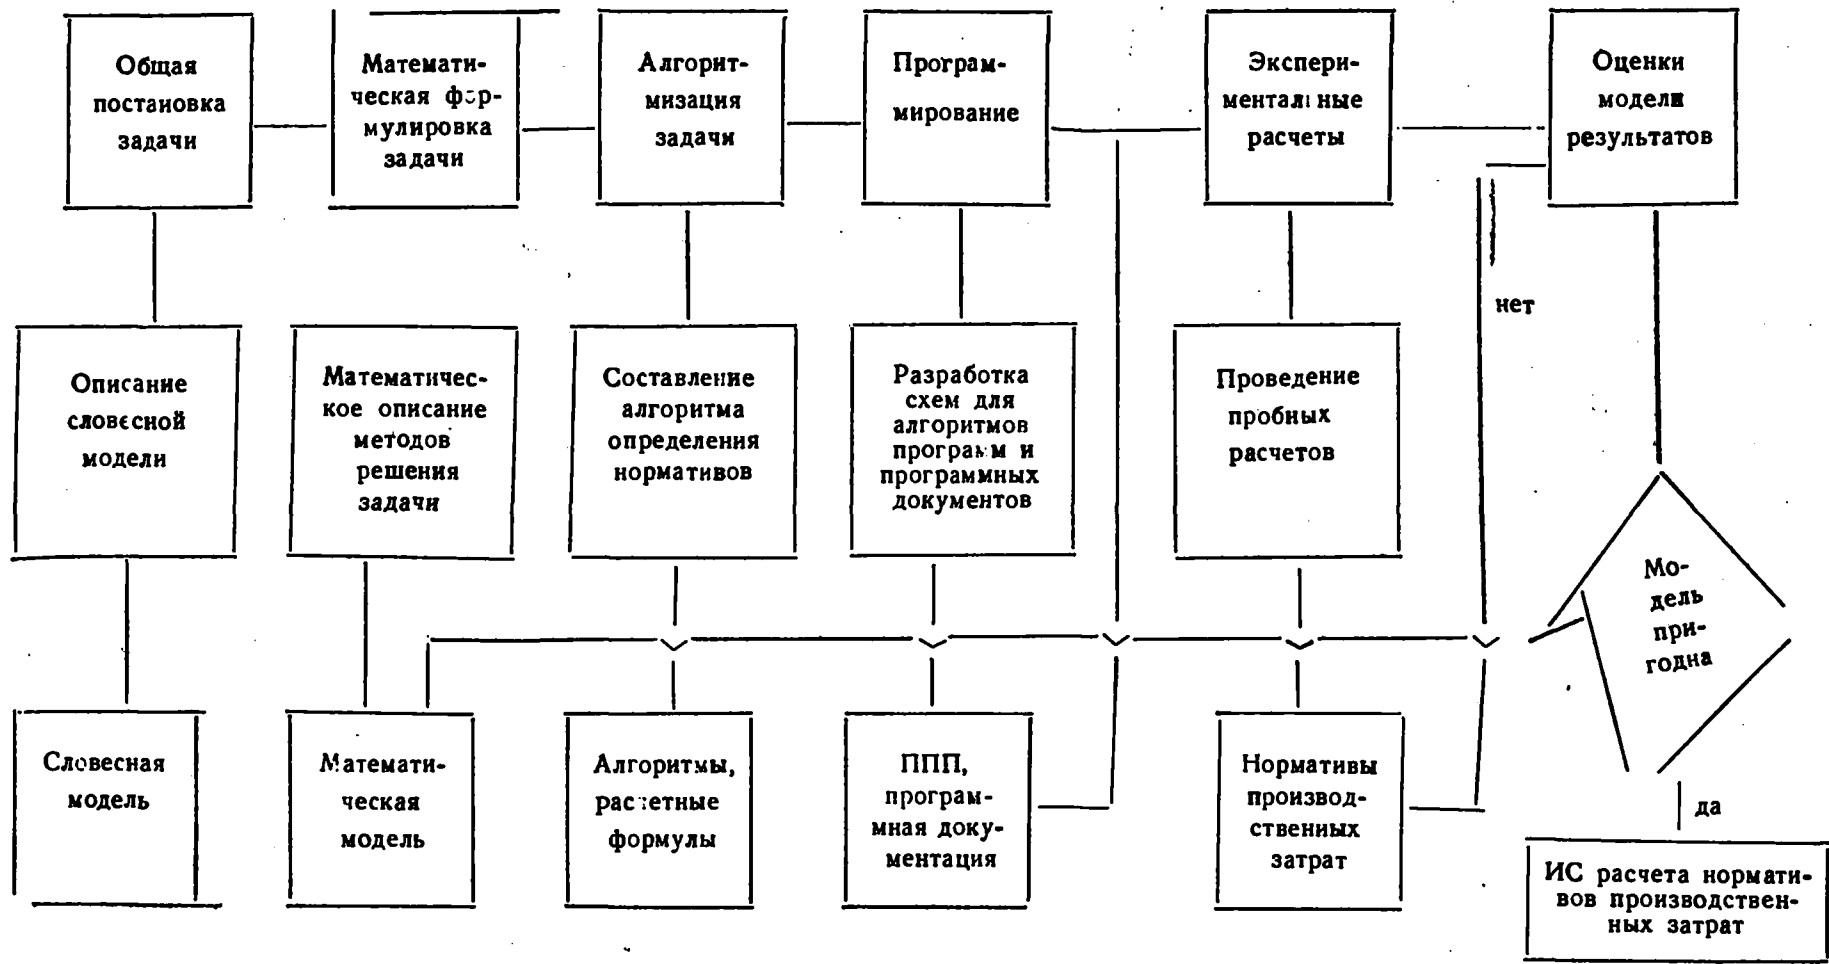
Общая постановка задачи

Математическая формулировка задачи

Алгоритмизация задачи

Программирование

Экспериментальные расчеты

Оценки модели результатов

Описание словесной модели

Математическое описание методов решения задачи

Составление алгоритма определения нормативов

Разработка схем для алгоритмов программ и программных документов

Проведение пробных расчетов

нет

Модель пригодна

Словесная модель

Математическая модель

Алгоритмы, расчетные формулы

ППП, программная документация

Нормативы производственных затрат

да

ИС расчета нормативов производственных затрат